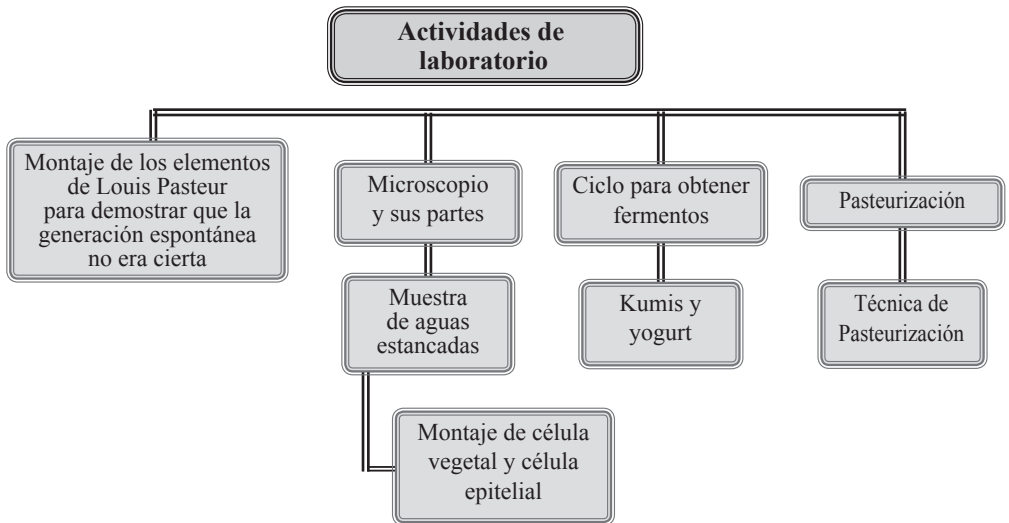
Actividades de laboratorio

Montaje de los elementos de Louis Pasteur para demostrar que la generación espontánea no era cierta

Microscopio y sus partes

Muestra de aguas estancadas

Montaje de célula vegetal y célula epitelial

Ciclo para obtener fermentos

Kumis y yogurt

Pasteurización

Técnica de Pasteurización